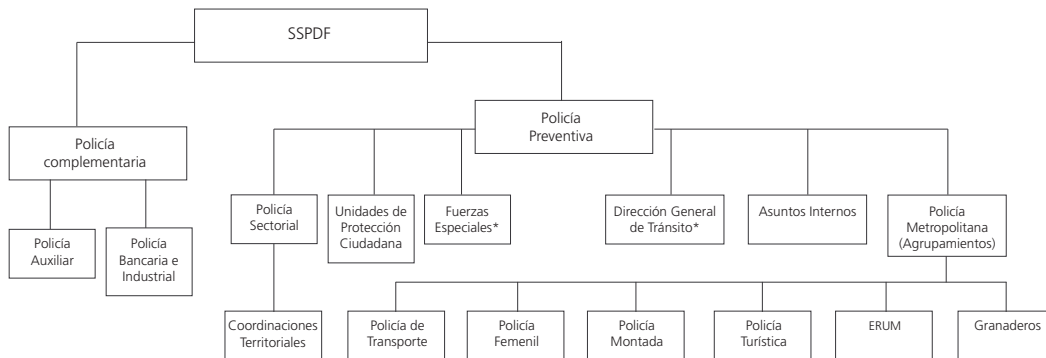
SSPDF

Policía complementaria

Policía Auxiliar

Policía Bancaria e Industrial

Policía Preventiva

Policía Sectorial

Coordinaciones Territoriales

Unidades de Protección Ciudadana

Fuerzas Especiales*

Dirección General de Tránsito*

Asuntos Internos

Policía Metropolitana (Agrupamientos)

Policía de Transporte

Policía Femenil

Policía Montada

Policía Turística

ERUM

Granaderos